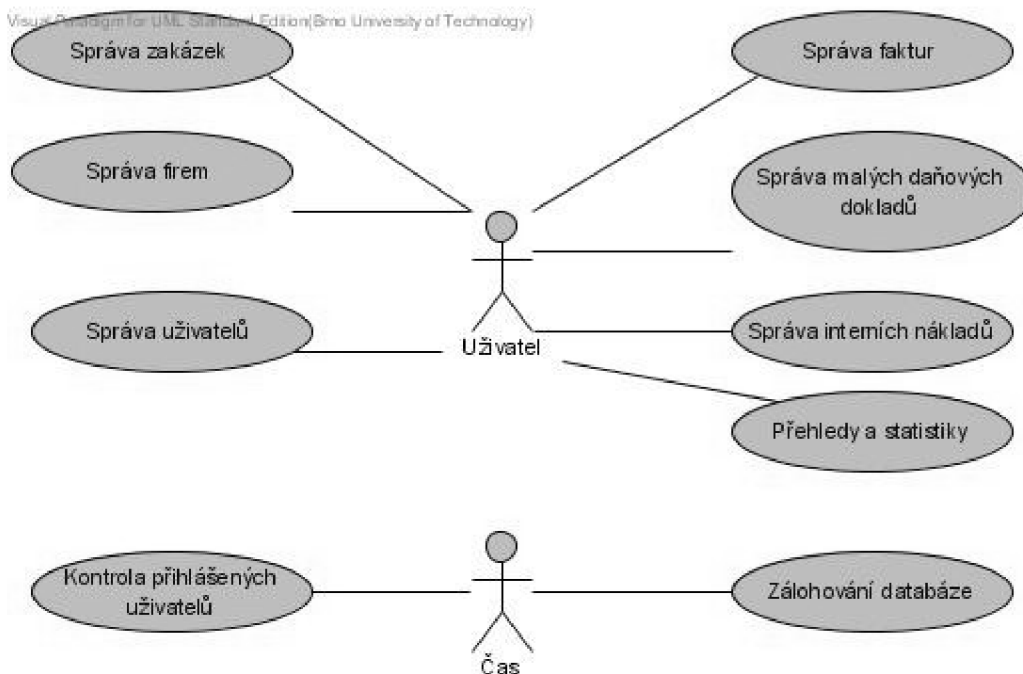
Visual Paradigm for UML Standard Edition(Brno University of Technology)

Správa zakázek

Správa faktur

Správa firem

Správa malých daňových dokladů

Správa uživatelů

Uživatel

Správa interních nákladů

Přehledy a statistiky

Kontrola přihlášených uživatelů

Zálohování databáze

Čas